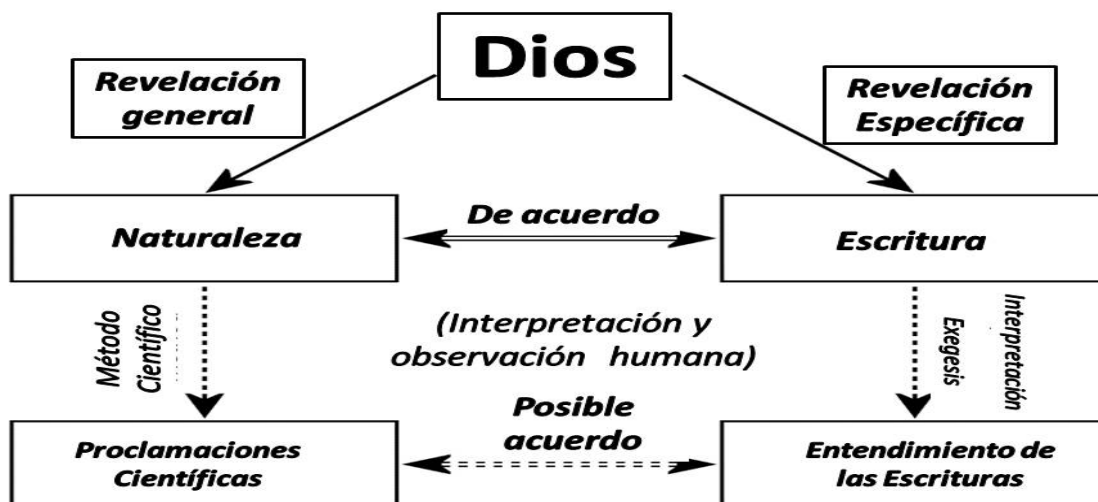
Dios

Revelación general

Revelación Específica

Naturaleza

De acuerdo

Escritura

Método Científico

(Interpretación y observación humana)

Exegesis

Interpretación

Posible acuerdo

Proclamaciones Científicas

Entendimiento de las Escrituras